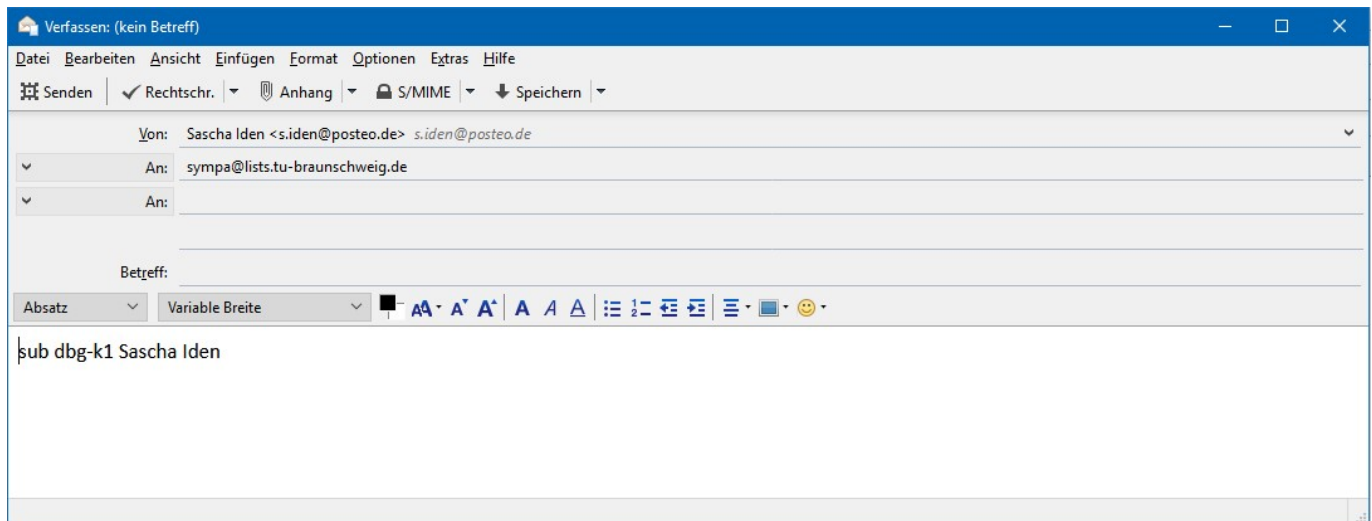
Verfassen: (kein Betreff)

Datei Bearbeiten Ansicht Einfügen Format Optionen Extras Hilfe

Senden | Rechtschr. | Anhang | S/MIME | Speichern

Von: Sascha Iden <s.iden@posteo.de> s.iden@posteo.de

An: sympa@lists.tu-braunschweig.de

An:

Betreff:

Absatz | Variable Breite

sub dbg-k1 Sascha Iden